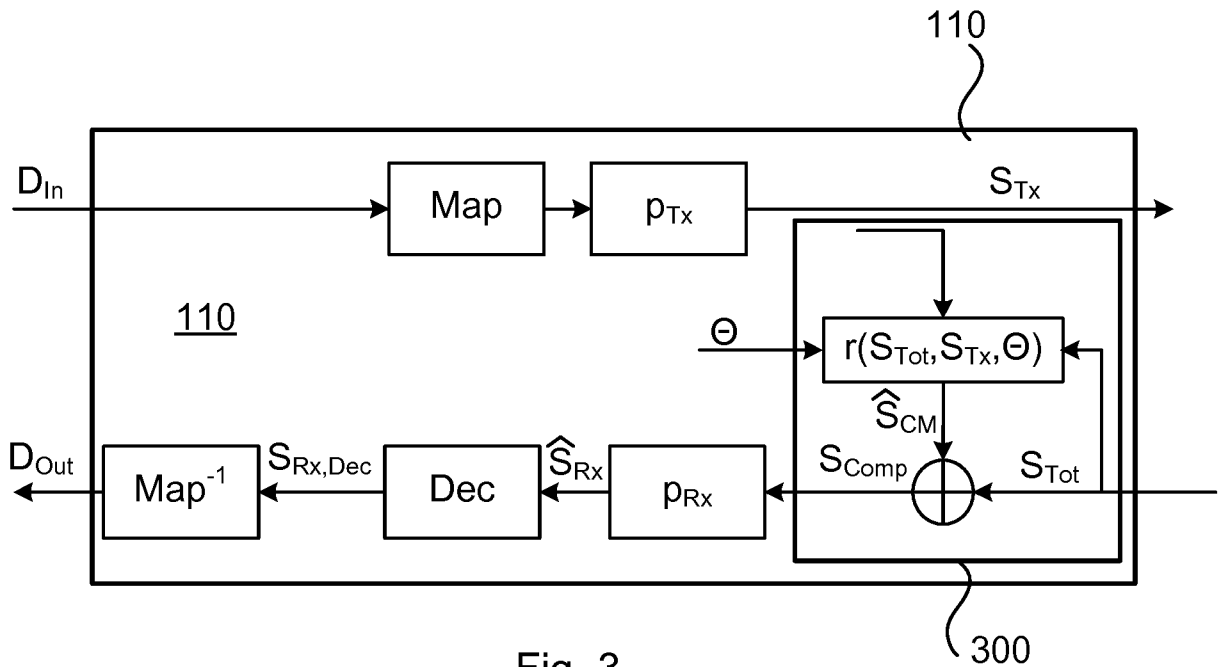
110

$D_{In}$

Map

$p_{Tx}$

$S_{Tx}$

110

$\Theta$

$r(S_{Tot}, S_{Tx}, \Theta)$

$\hat{S}_{CM}$

$D_{Out}$

$Map^{-1}$

$S_{Rx,Dec}$

Dec

$\hat{S}_{Rx}$

$p_{Rx}$

$S_{Comp}$

$S_{Tot}$

300

Fig. 3